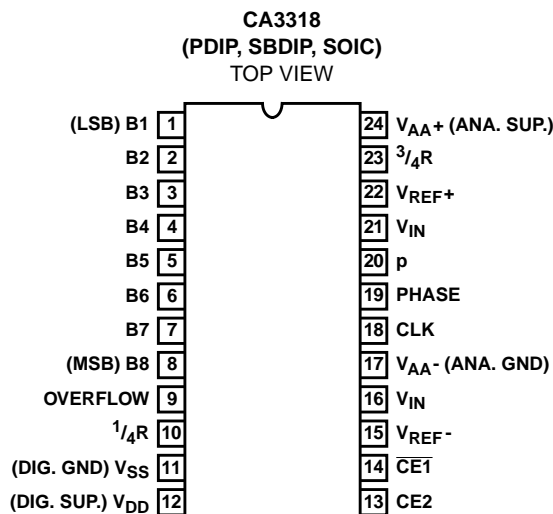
CA3318
(PDIP, SBDIP, SOIC)
TOP VIEW

(LSB) B1 1
B2 2
B3 3
B4 4
B5 5
B6 6
B7 7
(MSB) B8 8
OVERFLOW 9
$^{1}/_{4}$R 10
(DIG. GND) $V_{SS}$ 11
(DIG. SUP.) $V_{DD}$ 12

24 $V_{AA}$+ (ANA. SUP.)
23 $^{3}/_{4}$R
22 $V_{REF}$+
21 $V_{IN}$
20 p
19 PHASE
18 CLK
17 $V_{AA}$- (ANA. GND)
16 $V_{IN}$
15 $V_{REF}$-
14 $\overline{CE1}$
13 CE2